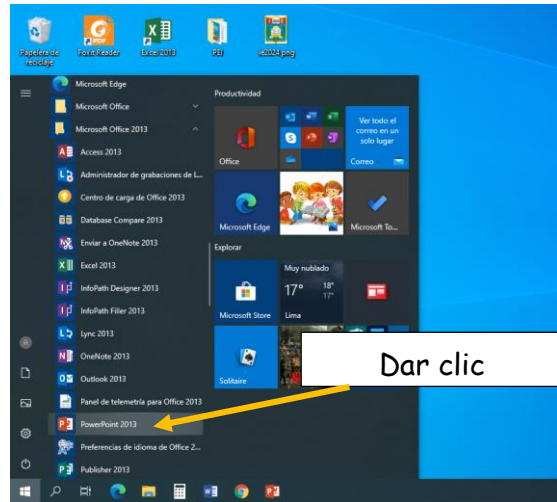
Papelera de reciclaje
Foxit Reader
Excel 2013
PEI
ie2024.png

Microsoft Edge
Microsoft Office
Microsoft Office 2013
Access 2013
Administrador de grabaciones de L...
Centro de carga de Office 2013
Database Compare 2013
Enviar a OneNote 2013
Excel 2013
InfoPath Designer 2013
InfoPath Filler 2013
Lync 2013
OneNote 2013
Outlook 2013
Panel de telemetría para Office 2013
PowerPoint 2013
Preferencias de idioma de Office 2...
Publisher 2013

Productividad
Office
Ver todo el correo en un solo lugar
Correo
Microsoft Edge
Microsoft To...
Explorar
Microsoft Store
Muy nublado
17°
18°
17°
Lima
Solitaire

Dar clic